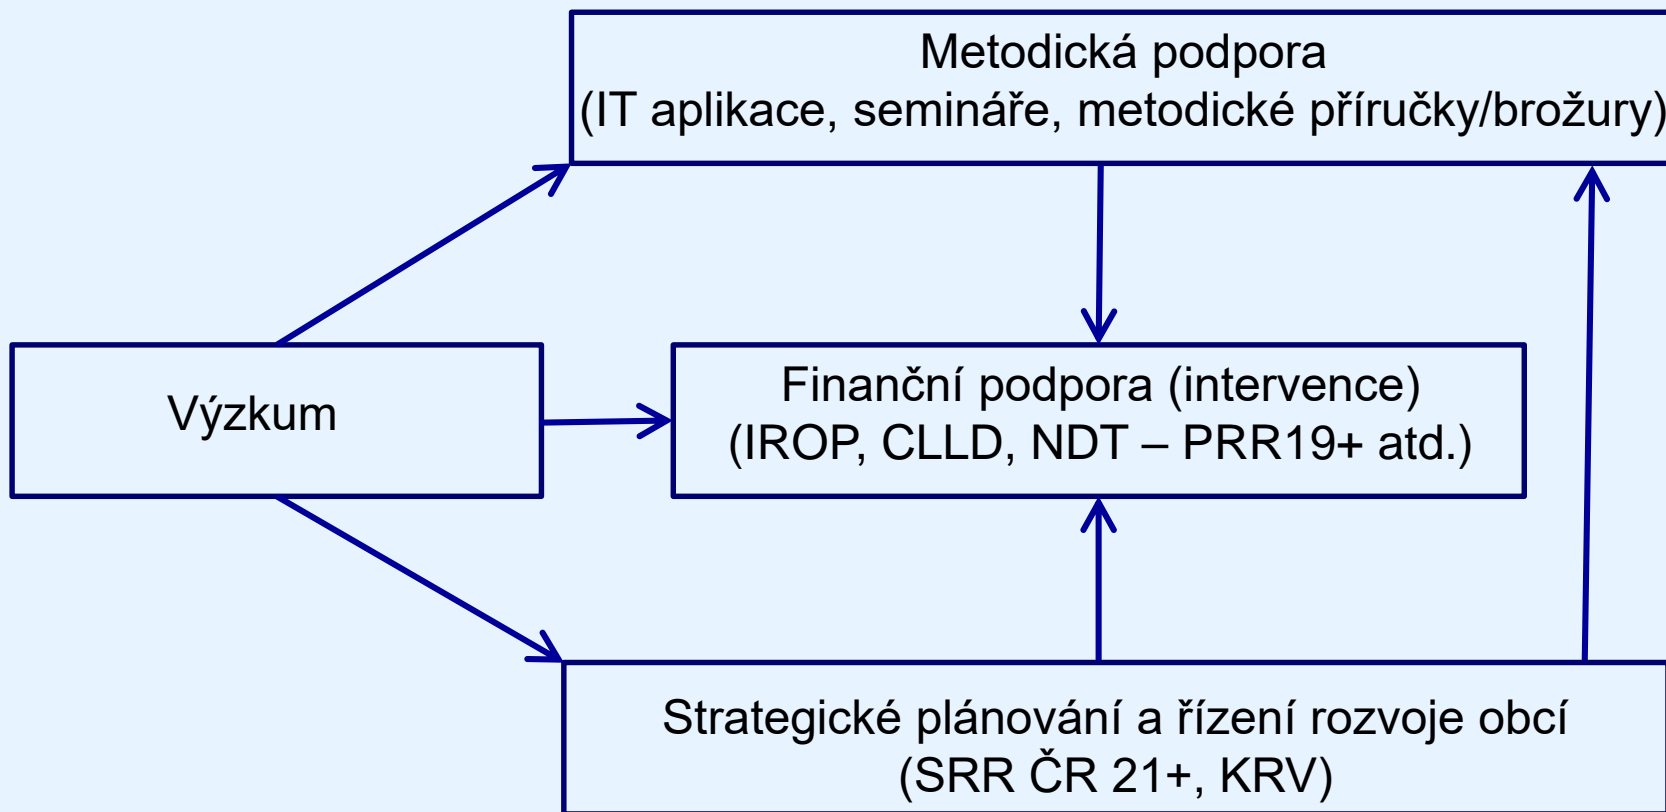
Metodická podpora
(IT aplikace, semináře, metodické příručky/brožury)

Výzkum

Finanční podpora (intervence)
(IROP, CLLD, NDT – PRR19+ atd.)

Strategické plánování a řízení rozvoje obcí
(SRR ČR 21+, KRV)